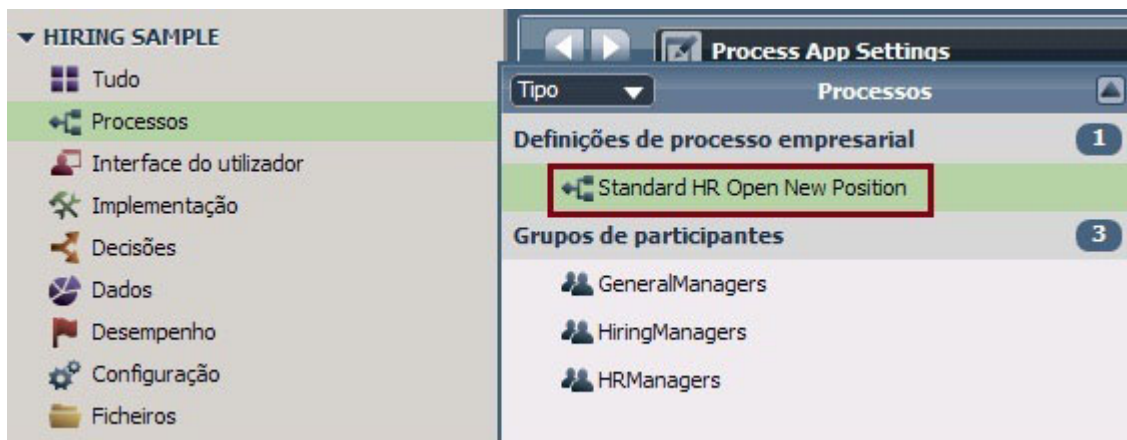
▼ HIRING SAMPLE
Tudo
Processos
Interface do utilizador
Implementação
Decisões
Dados
Desempenho
Configuração
Ficheiros

Process App Settings
Tipo
Processos
Definições de processo empresarial 1
Standard HR Open New Position
Grupos de participantes 3
GeneralManagers
HiringManagers
HRManagers